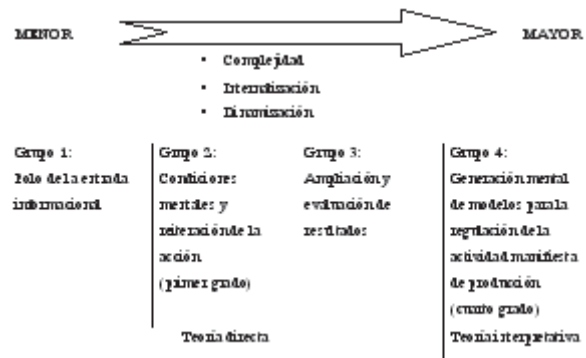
MENOR

MAYOR

- Complejidad
- Internalización
- Dinamización

| Grupo 1: | Grupo 2: | Grupo 3: | Grupo 4: |
|---|---|---|---|
| Polo de la entrada informacional | Condiciones mentales y regulación de la acción (primer grado) | Ampliación y evaluación de resultados | Generación mental de modelos para la regulación de la actividad manifiesta de producción (cuarto grado) |
| | Teoría directa | | Teoría interpretativa |